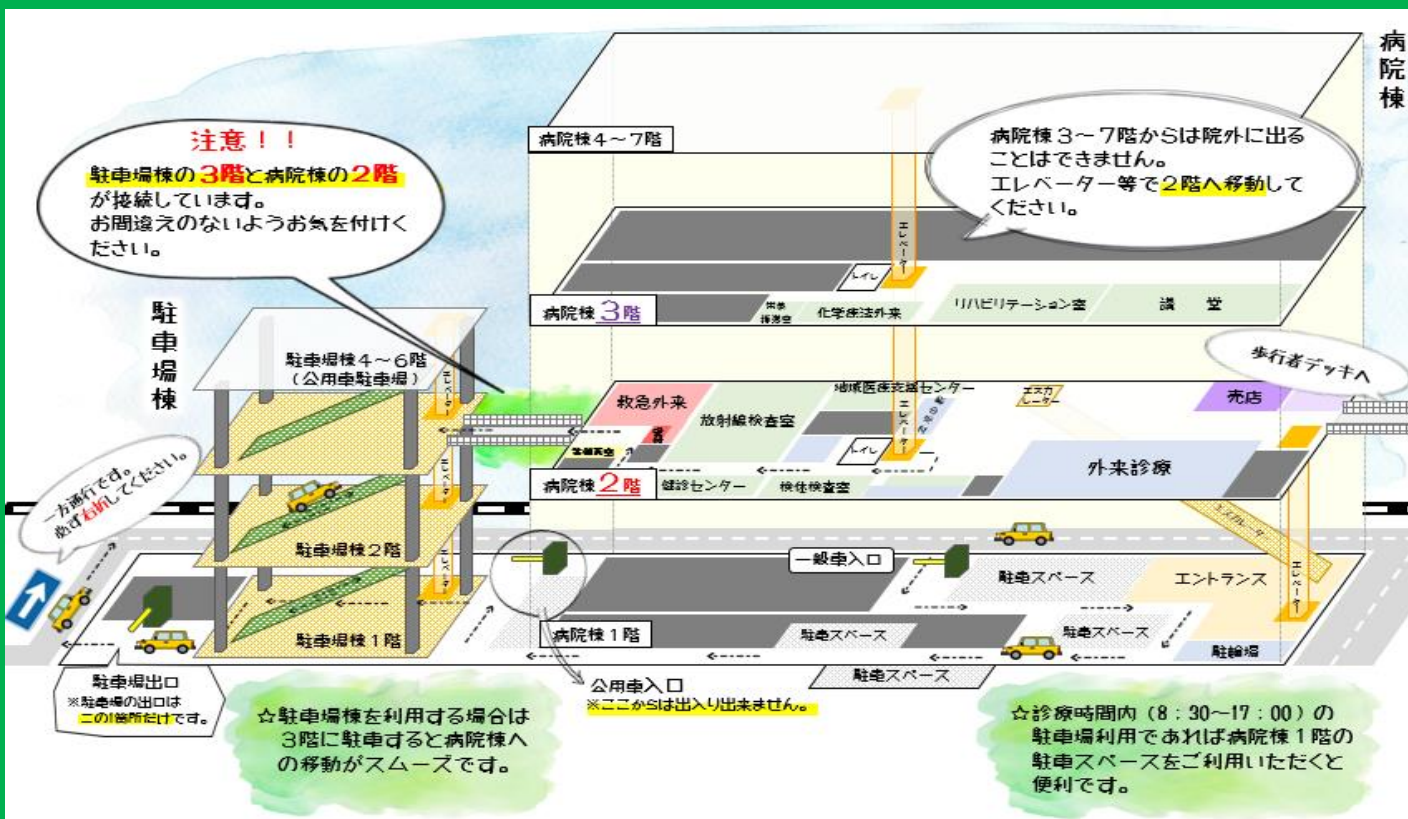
病院棟

注意！！
駐車場棟の3階と病院棟の2階が接続しています。
お間違えのないようお気を付けください。

病院棟4～7階

病院棟3～7階からは院外に出ることはできません。
エレベーター等で2階へ移動してください。

トイレ
エレベーター

病院棟3階
栄養指導室
化学療法外来
リハビリテーション室
講堂

駐車場棟

駐車場棟4～6階
（公用車駐車場）
エレベーター

歩行者デッキへ

地域医療支援センター
エスカレーター
救急外来
放射線検査室
売店
トイレ
外来診療
病院棟2階
健診センター
検体検査室

一方通行です。
必ず右折してください。

駐車場棟2階
エレベーター
駐車場棟1階

一般車入口
駐車スペース
エントランス
エスカレーター
エレベーター
病院棟1階
駐車スペース
駐車スペース
駐輪場
駐車スペース

駐車場出口
※駐車場の出口はこの1箇所だけです。

公用車入口
※ここからは出入り出来ません。

☆駐車場棟を利用する場合は3階に駐車すると病院棟への移動がスムーズです。

☆診療時間内（8：30～17：00）の駐車場利用であれば病院棟1階の駐車スペースをご利用いただくと便利です。